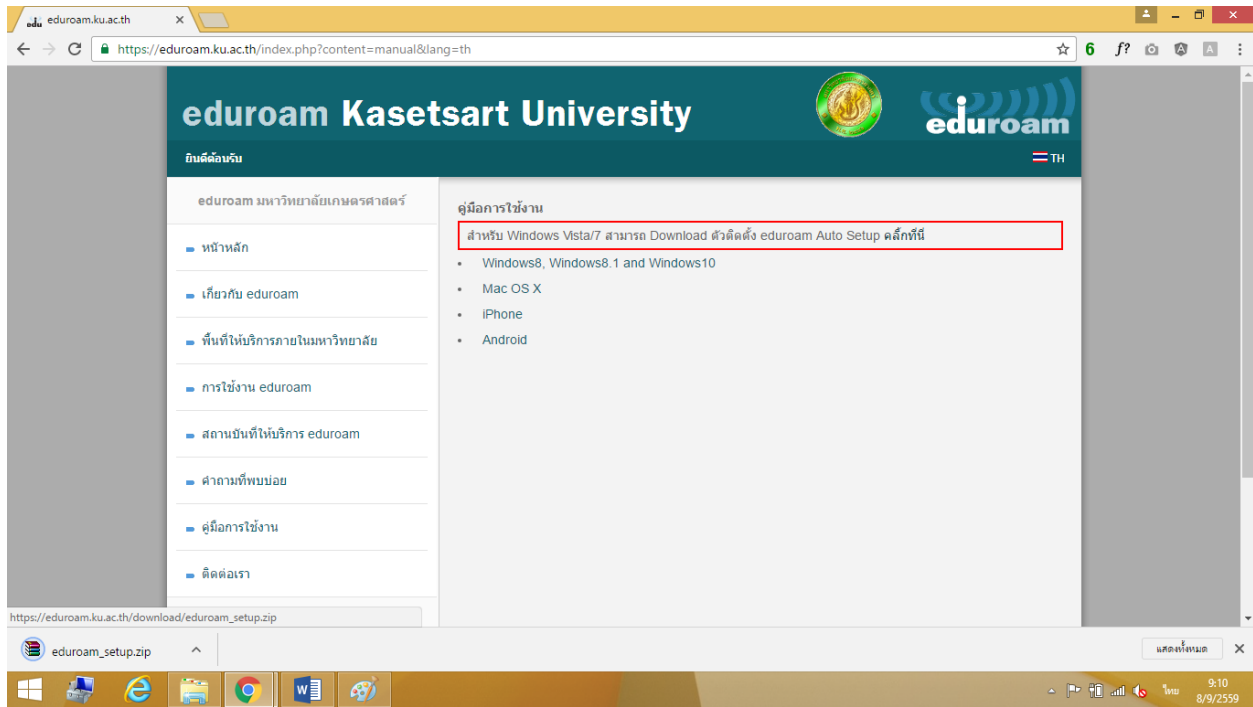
edu eduroam.ku.ac.th ×

https://eduroam.ku.ac.th/index.php?content=manual&lang=th

eduroam Kasetsart University

eduroam

ยินดีต้อนรับ

TH

eduroam มหาวิทยาลัยเกษตรศาสตร์

หน้าหลัก

เกี่ยวกับ eduroam

พื้นที่ให้บริการภายในมหาวิทยาลัย

การใช้งาน eduroam

สถานบันที่ให้บริการ eduroam

คำถามที่พบบ่อย

คู่มือการใช้งาน

ติดต่อเรา

คู่มือการใช้งาน

สำหรับ Windows Vista/7 สามารถ Download ตัวติดตั้ง eduroam Auto Setup คลิ๊กที่นี่

- Windows8, Windows8.1 and Windows10
- Mac OS X
- iPhone
- Android

https://eduroam.ku.ac.th/download/eduroam_setup.zip

eduroam_setup.zip

แสดงทั้งหมด

ไทย 9:10 8/9/2559